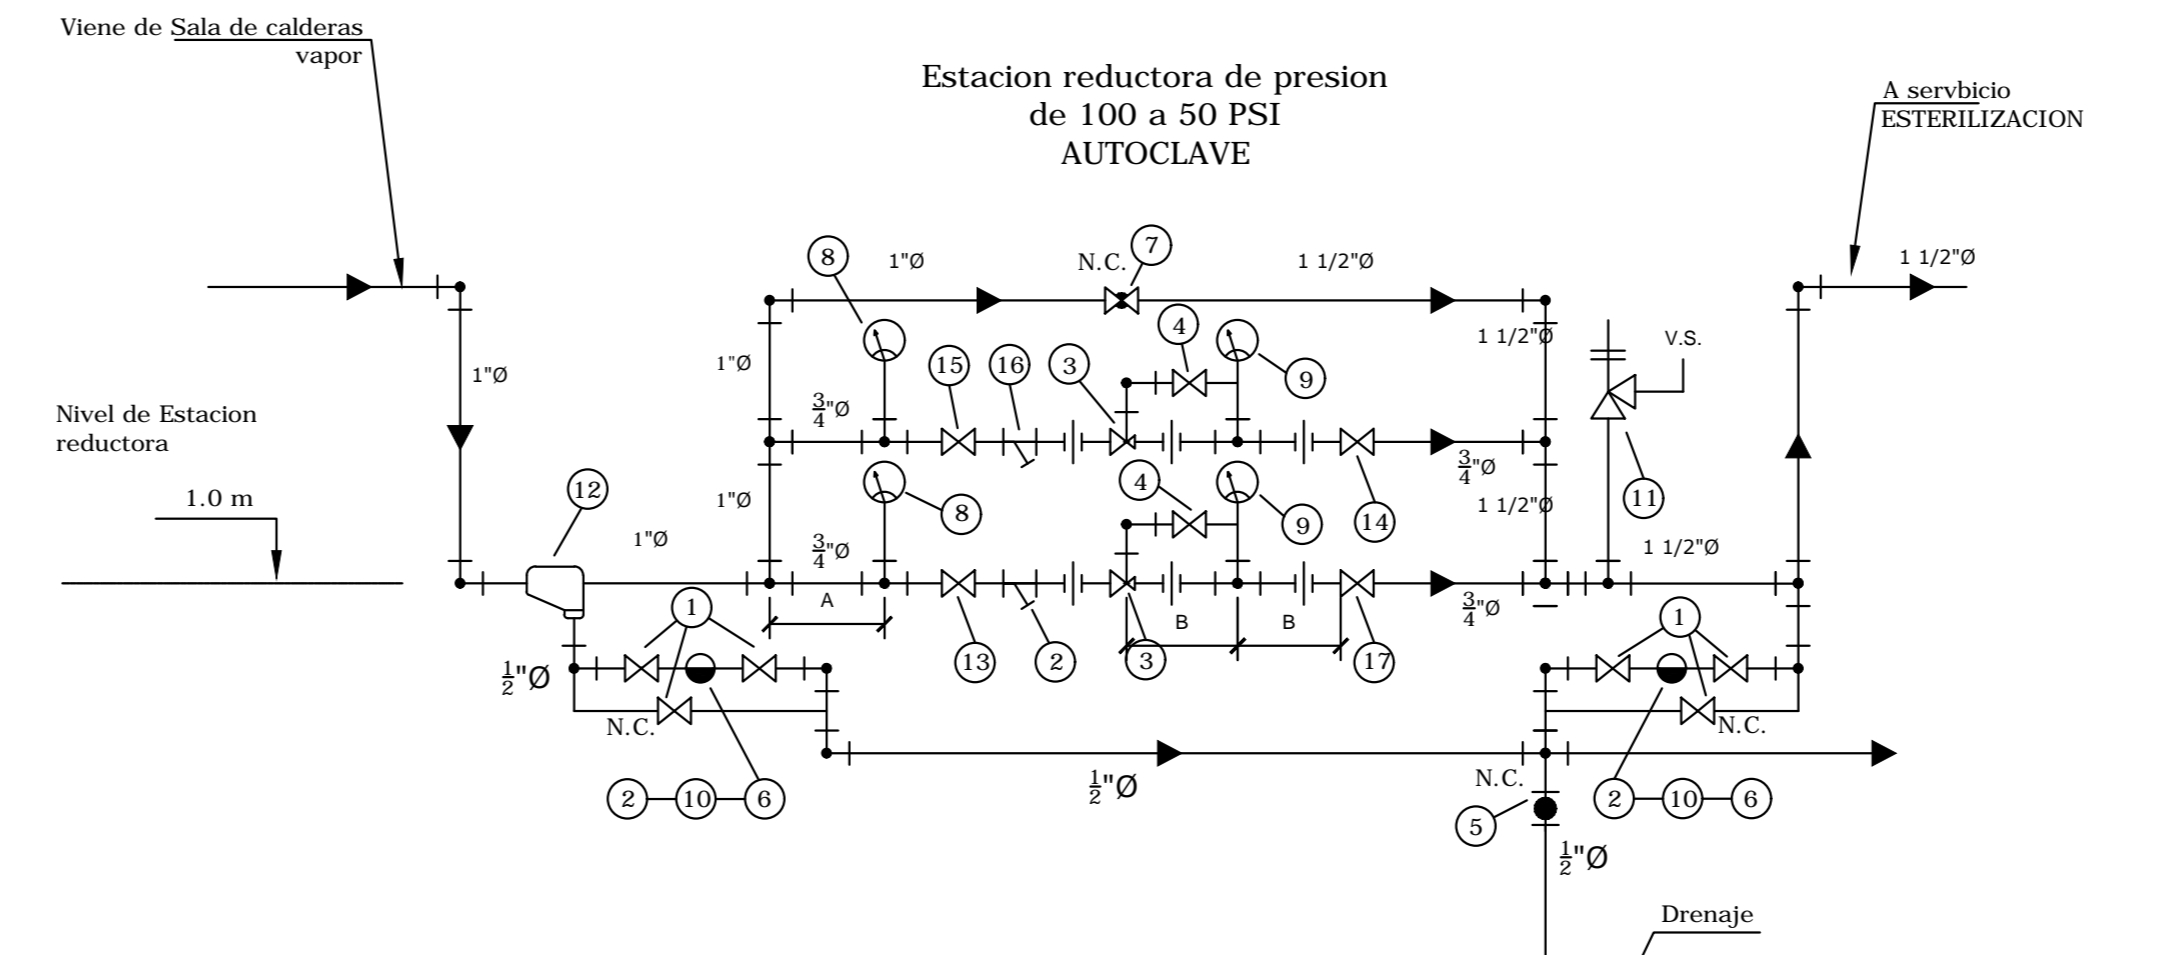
Viene de Sala de calderas
vapor

Estacion reductora de presion
de 100 a 50 PSI
AUTOCLAVE

A servbicio
ESTERILIZACION

8
1"Ø
N.C.
7
1 1/2"Ø
1 1/2"Ø

1"Ø
1"Ø
15
16
3
4
9
1 1/2"Ø
V.S.

Nivel de Estacion
reductora

$\frac{3}{4}$"Ø
$\frac{3}{4}$"Ø

1.0 m
12
1"Ø
8
4
9
14
11
1 1/2"Ø
1 1/2"Ø

$\frac{3}{4}$"Ø
A
B
B
$\frac{3}{4}$"Ø

1
13
2
3
17
1

$\frac{1}{2}$"Ø
N.C.
N.C.

$\frac{1}{2}$"Ø
N.C.

2
10
6
5
2
10
6

$\frac{1}{2}$"Ø
Drenaje